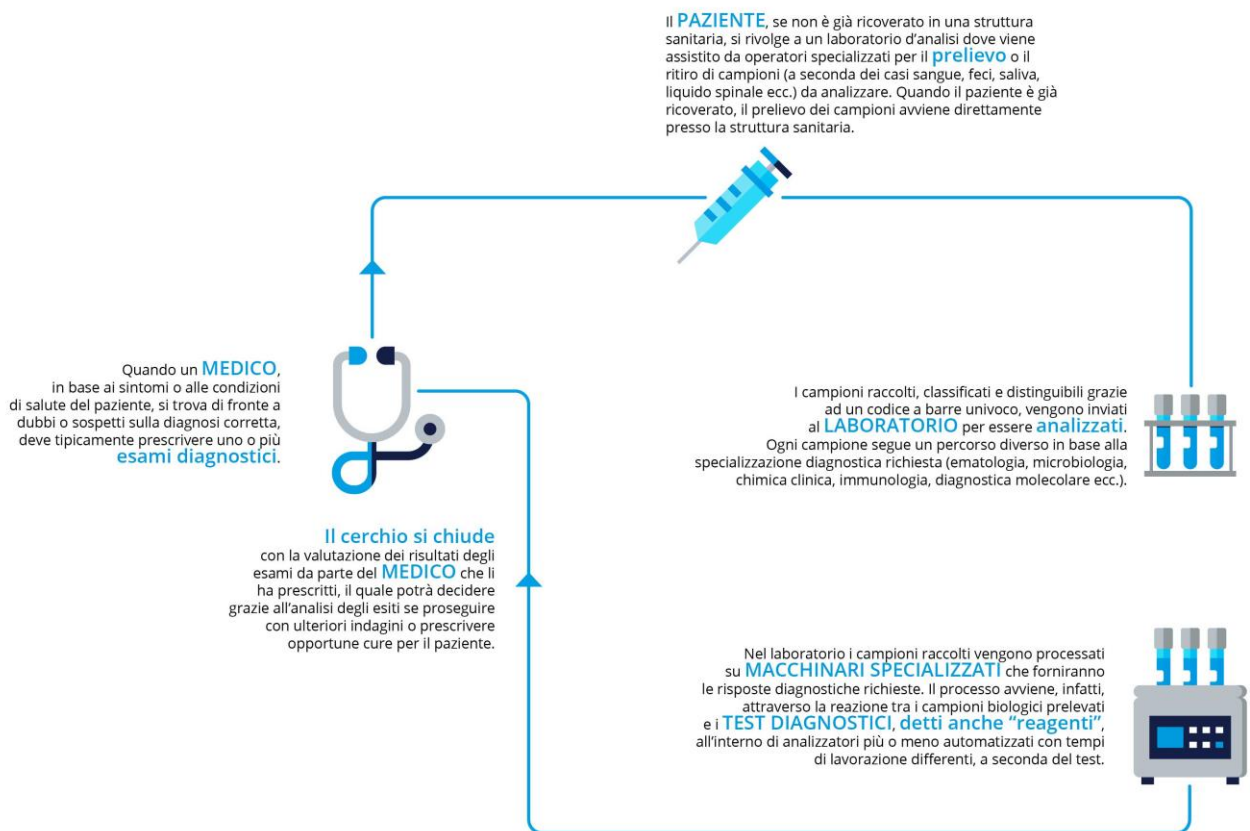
Il PAZIENTE, se non è già ricoverato in una struttura sanitaria, si rivolge a un laboratorio d'analisi dove viene assistito da operatori specializzati per il prelievo o il ritiro di campioni (a seconda dei casi sangue, feci, saliva, liquido spinale ecc.) da analizzare. Quando il paziente è già ricoverato, il prelievo dei campioni avviene direttamente presso la struttura sanitaria.

Quando un MEDICO, in base ai sintomi o alle condizioni di salute del paziente, si trova di fronte a dubbi o sospetti sulla diagnosi corretta, deve tipicamente prescrivere uno o più esami diagnostici.

I campioni raccolti, classificati e distinguibili grazie ad un codice a barre univoco, vengono inviati al LABORATORIO per essere analizzati. Ogni campione segue un percorso diverso in base alla specializzazione diagnostica richiesta (ematologia, microbiologia, chimica clinica, immunologia, diagnostica molecolare ecc.).

Il cerchio si chiude con la valutazione dei risultati degli esami da parte del MEDICO che li ha prescritti, il quale potrà decidere grazie all'analisi degli esiti se proseguire con ulteriori indagini o prescrivere opportune cure per il paziente.

Nel laboratorio i campioni raccolti vengono processati su MACCHINARI SPECIALIZZATI che forniranno le risposte diagnostiche richieste. Il processo avviene, infatti, attraverso la reazione tra i campioni biologici prelevati e i TEST DIAGNOSTICI, detti anche "reagenti", all'interno di analizzatori più o meno automatizzati con tempi di lavorazione differenti, a seconda del test.